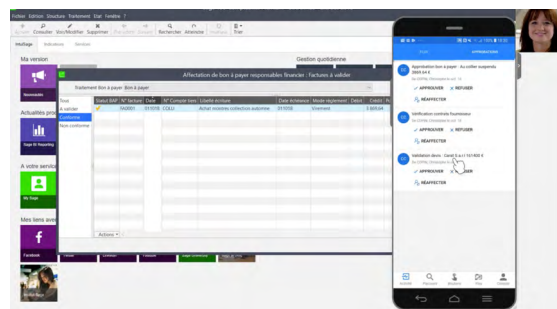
Fichier Edition Structure Traitement Etat Fenêtre ?

Consulter Sto/Modifier Supprimer Rechercher Annoter Etat

Accueil Indicateurs Services

Ma version

Gestion quotidienne

Actualités pro

A votre service

Mes liens ave

Facebook

Affectation de bon à payer responsables financier : Factures à valider

Traitement bon à payer Bon à payer

Tous
A valider
Conforme
Non conforme

| Statut BAP | N° facture | Date | N° Compte tiers | Libellé écriture | Date échéance | Mode règlement | Débit | Crédit |
|---|---|---|---|---|---|---|---|---|
| | FA0001 | 01/07/18 | COLU | Achat encastre collection automne | 31/07/18 | Virement | | 5 809,04 |

Actions

VALIDATIONS
APPROBATIONS

Approbation bon à payer : Accostier suspendu 3969,84 €
APPROUVER
REFUSER
RÉAFFECTER

Vérification contrôle fournisseur
APPROUVER
REFUSER
RÉAFFECTER

Validation devis : Carafi S.a.r.l 131/400 €
APPROUVER
REFUSER
RÉAFFECTER